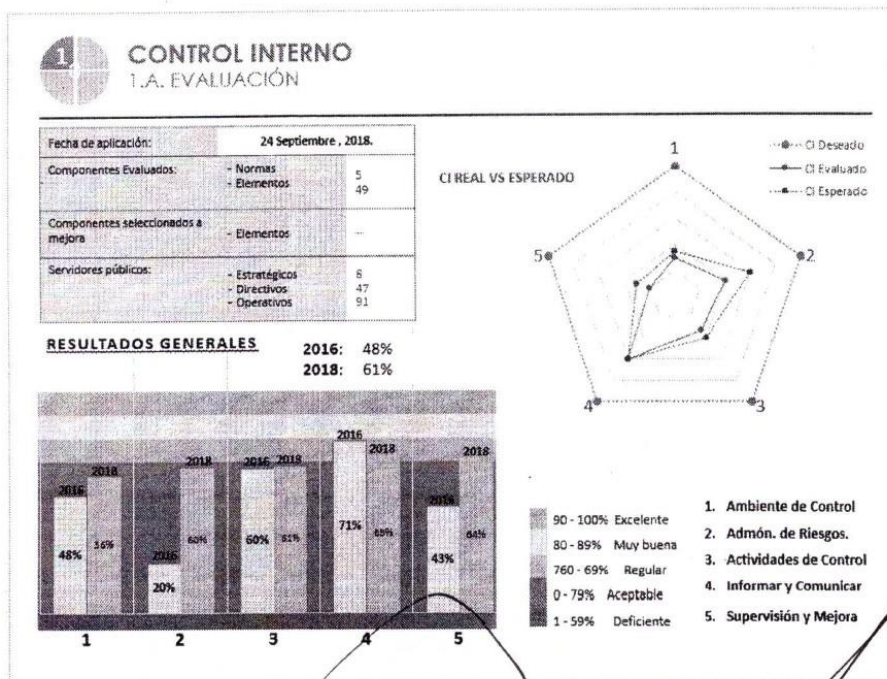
1

CONTROL INTERNO
1.A. EVALUACIÓN

| Fecha de aplicación: | 24 Septiembre , 2018. | |
|---|---|---|
| Componentes Evaluados: | - Normas<br>- Elementos | 5<br>49 |
| Componentes seleccionados a mejora | - Elementos | --- |
| Servidores públicos: | - Estratégicos<br>- Directivos<br>- Operativos | 6<br>47<br>91 |

CI REAL VS ESPERADO

CI Deseado
CI Evaluado
CI Esperado

1
2
3
4
5

RESULTADOS GENERALES
2016: 48%
2018: 61%

2016 2018
48% 56%
2016 2018
20% 60%
2016 2018
60% 61%
2016 2018
71% 65%
2016 2018
43% 64%

1 2 3 4 5

90 - 100% Excelente
80 - 89% Muy buena
760 - 69% Regular
0 - 79% Aceptable
1 - 59% Deficiente

1. Ambiente de Control
2. Admón. de Riesgos.
3. Actividades de Control
4. Informar y Comunicar
5. Supervisión y Mejora